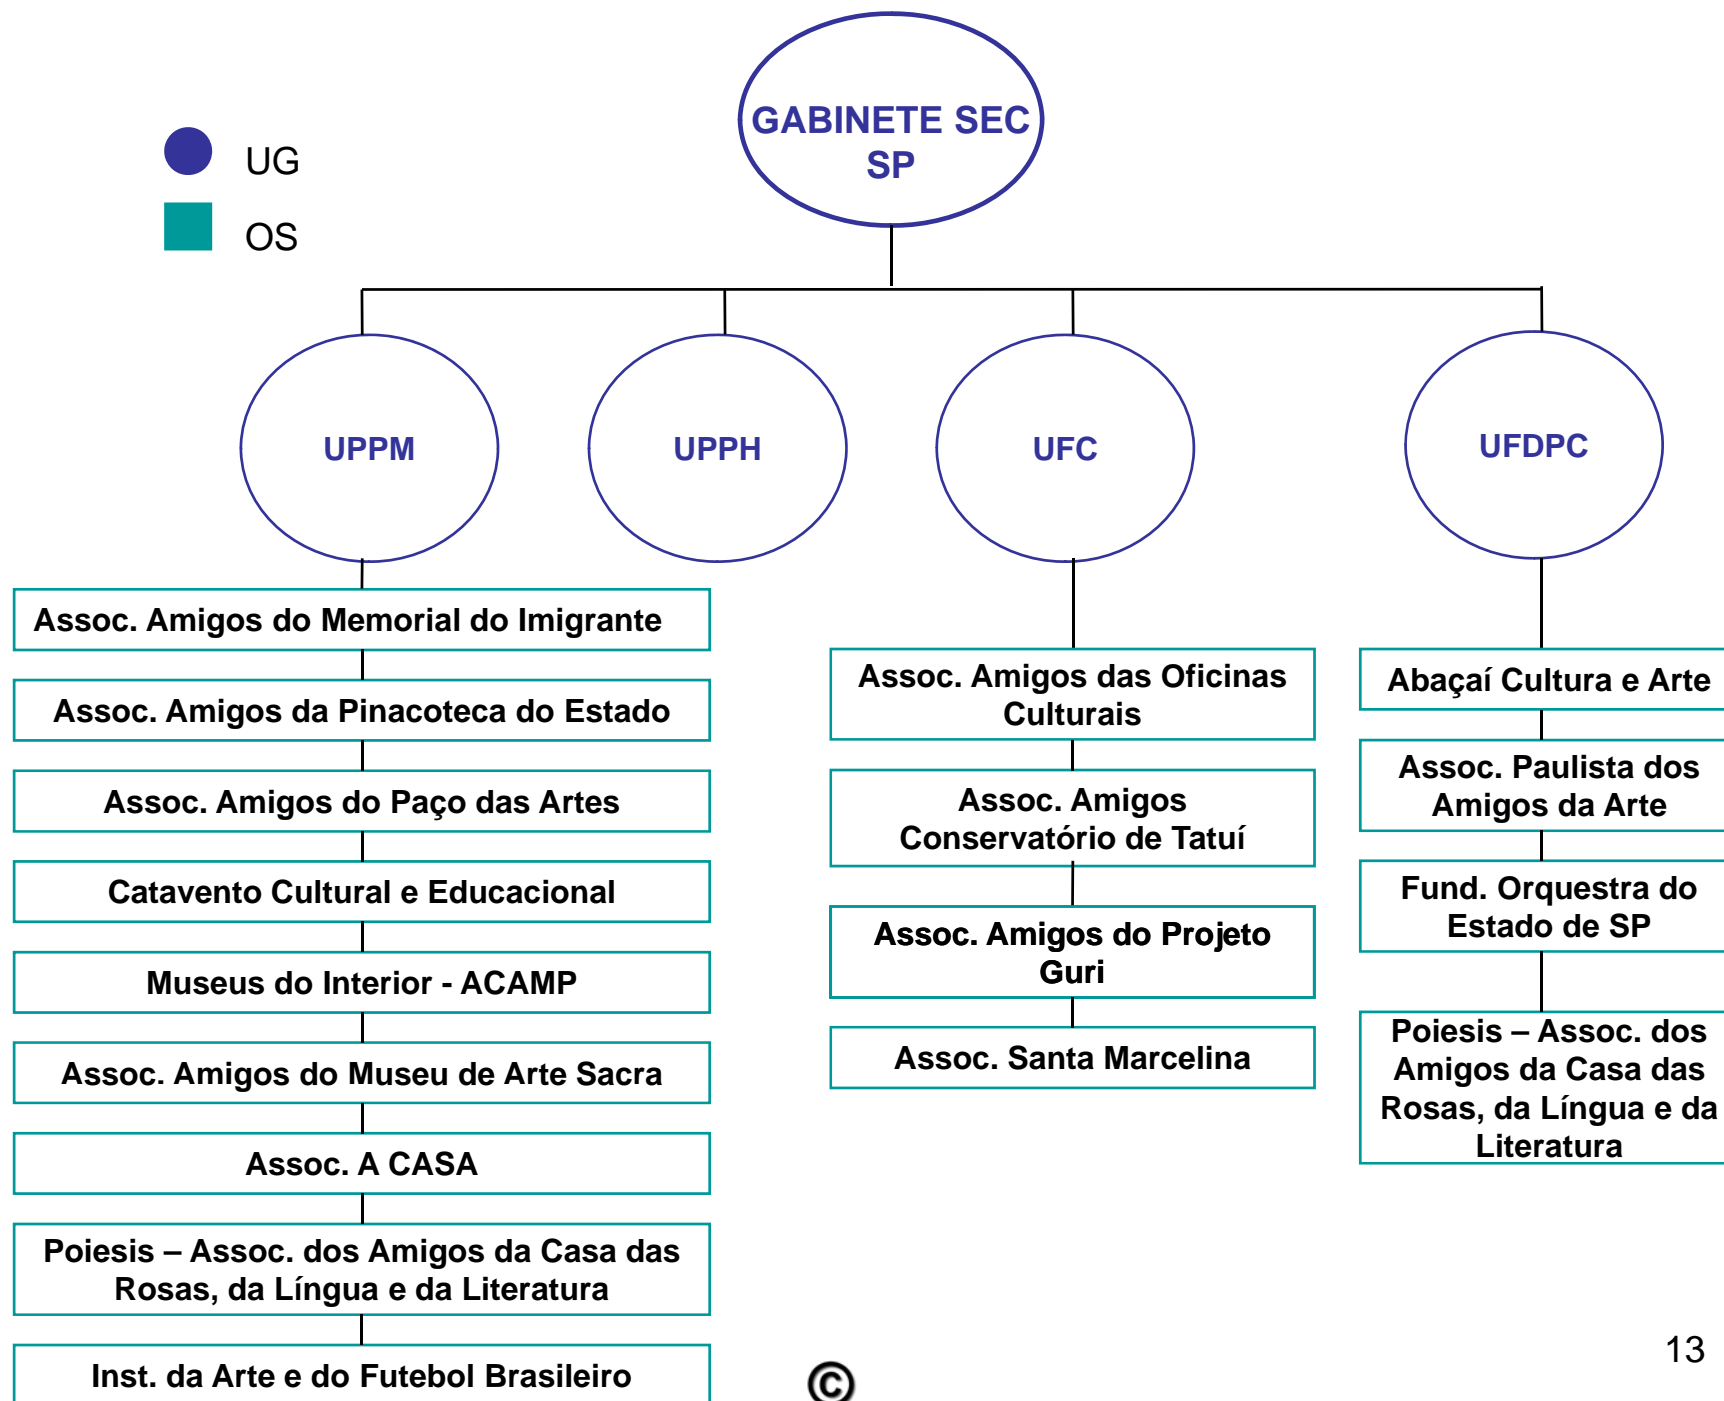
UG
OS

GABINETE SEC SP

UPPM

UPPH

UFC

UFDPC

Assoc. Amigos do Memorial do Imigrante

Assoc. Amigos da Pinacoteca do Estado

Assoc. Amigos do Paço das Artes

Catavento Cultural e Educacional

Museus do Interior - ACAMP

Assoc. Amigos do Museu de Arte Sacra

Assoc. A CASA

Poiesis – Assoc. dos Amigos da Casa das Rosas, da Língua e da Literatura

Inst. da Arte e do Futebol Brasileiro

Assoc. Amigos das Oficinas Culturais

Assoc. Amigos Conservatório de Tatuí

Assoc. Amigos do Projeto Guri

Assoc. Santa Marcelina

Abaçaí Cultura e Arte

Assoc. Paulista dos Amigos da Arte

Fund. Orquestra do Estado de SP

Poiesis – Assoc. dos Amigos da Casa das Rosas, da Língua e da Literatura

©

13